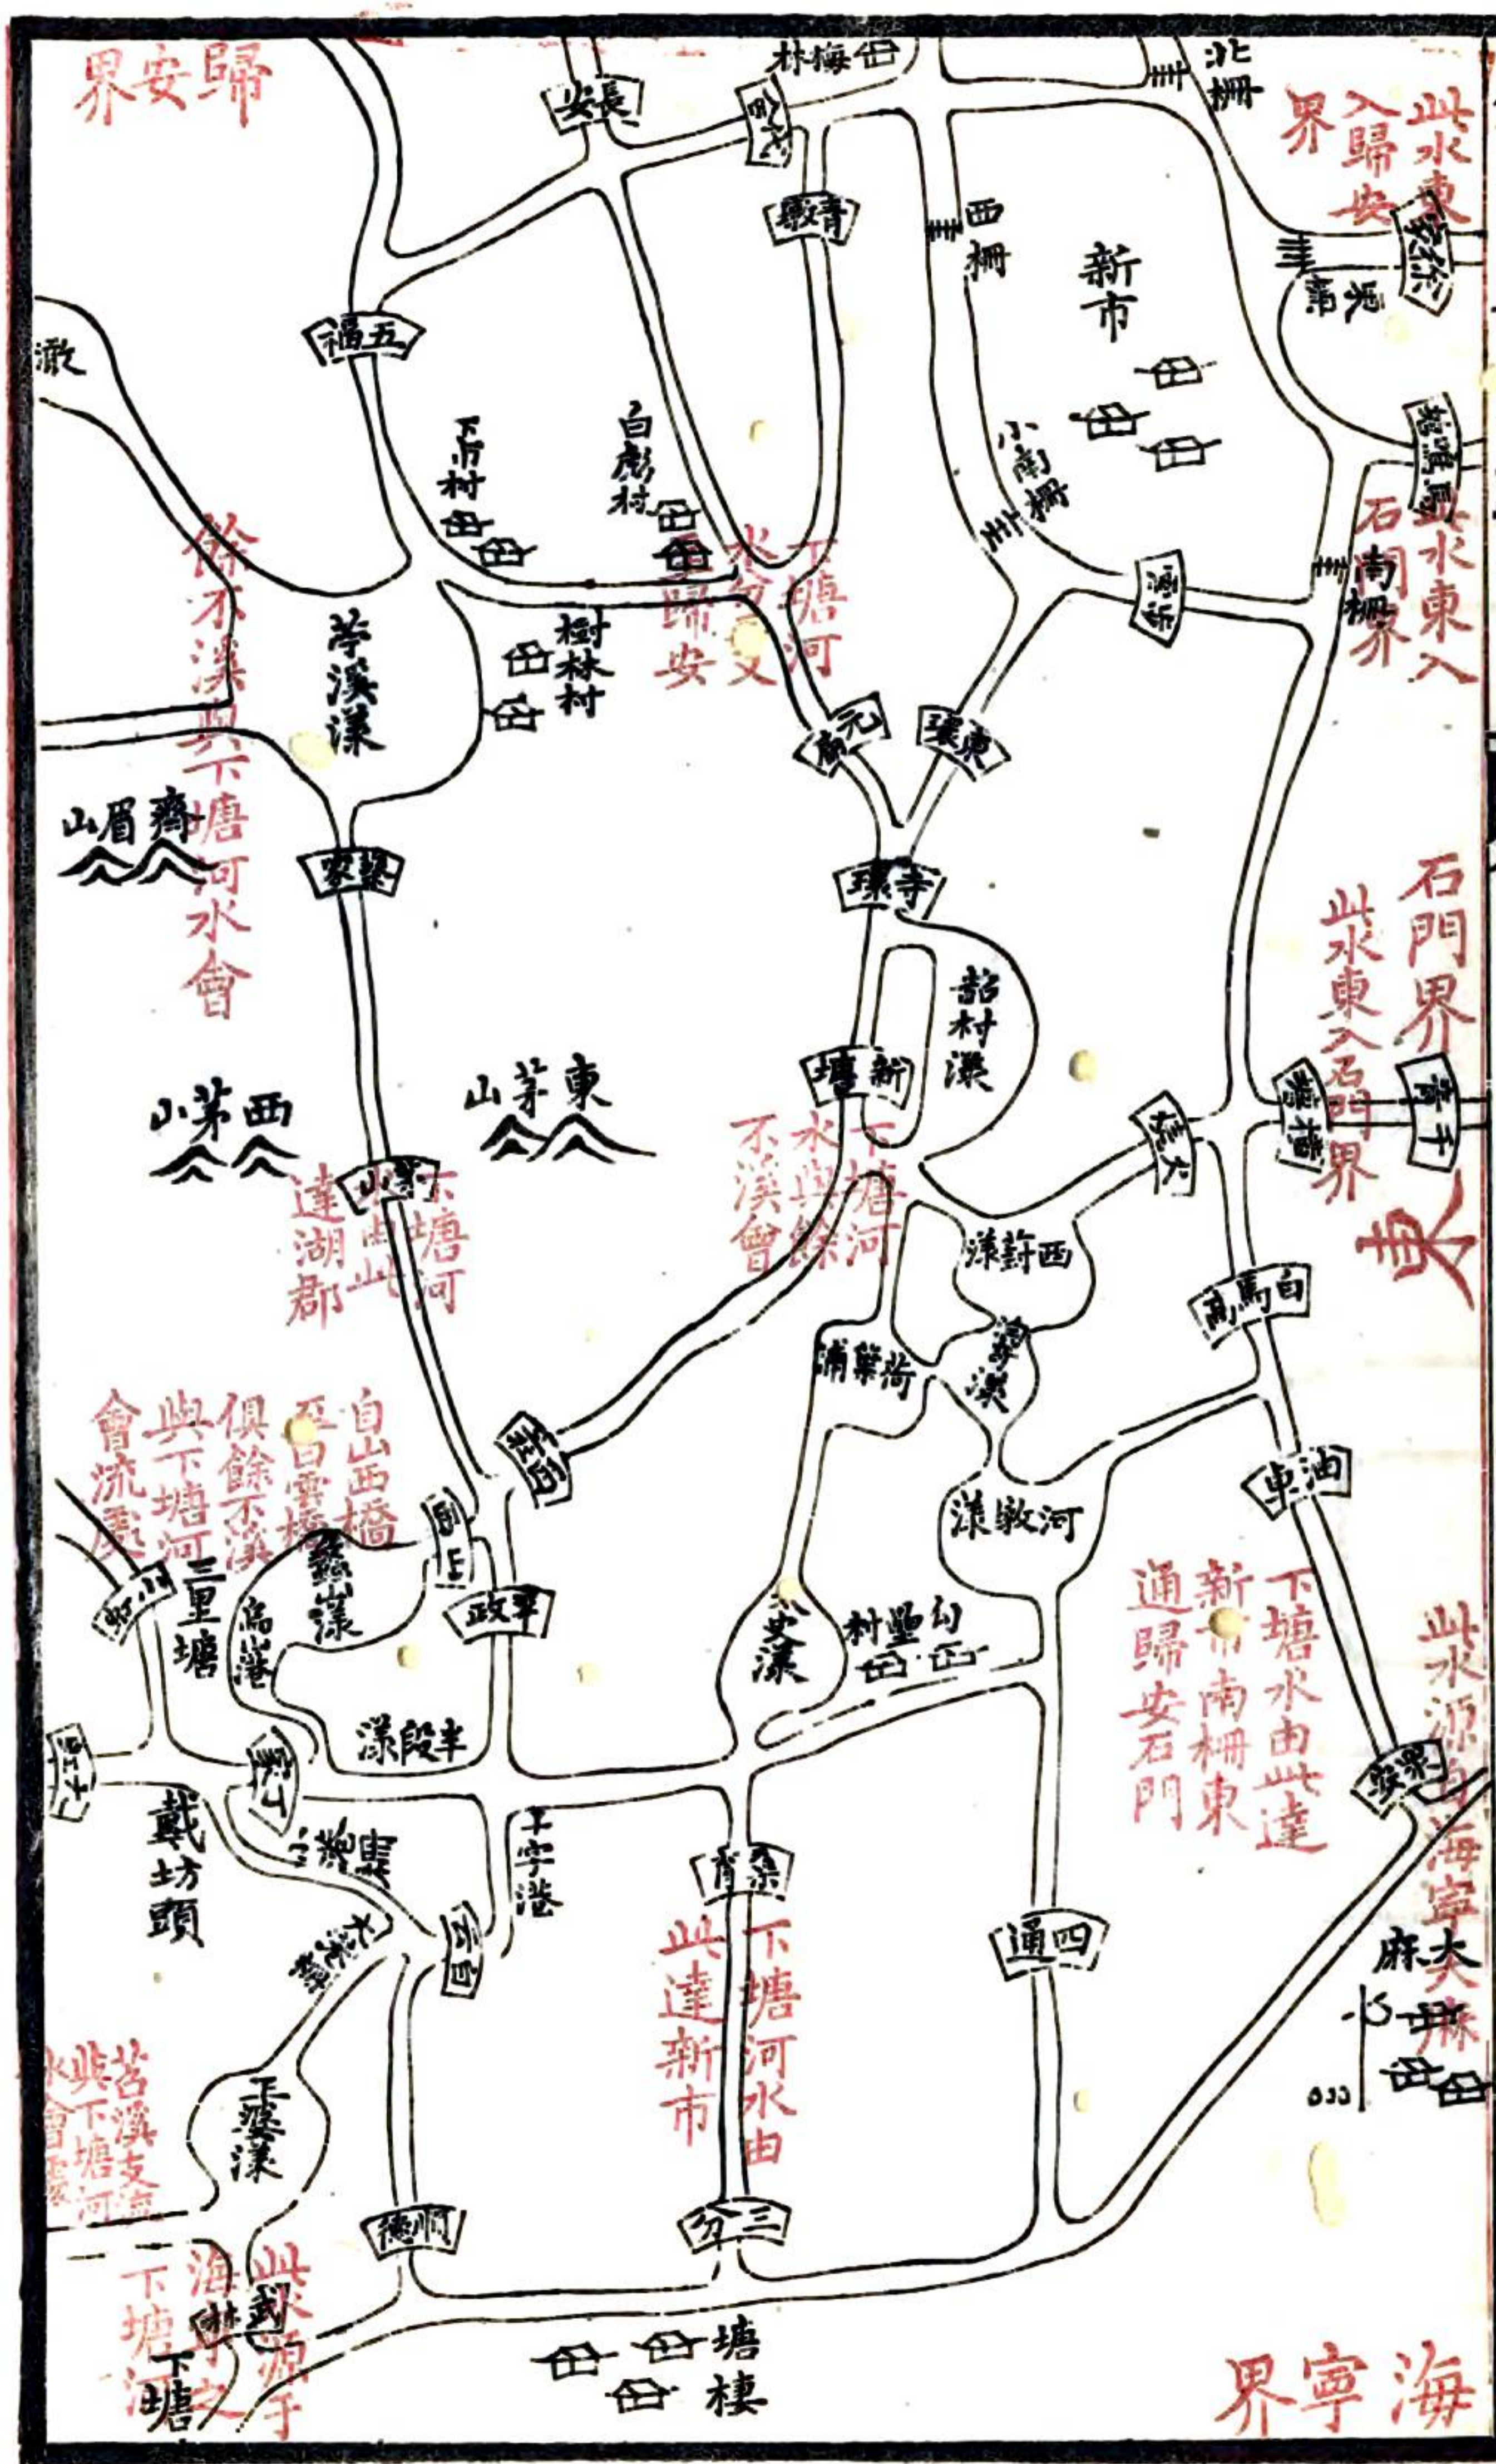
歸安界

長安

梅林

北柵

此水東入歸安界

青墩

西柵

新市

東柵

五福

澉

下昂村

白彪村

小南柵

石南柵

此水東入

徐不溪與下塘河水會

下塘河水分入歸安

樹林村

苧溪漾

元廟

東溪

齊眉山

梁家

寺環

韶村漾

石門界

此水東入石門界

西茅山

東茅山

新塘

大橋

東

此水與餘不溪會

下塘河

西許漾

白馬廟

下塘河由此達湖郡

蒲葉衖

自山西橋至白雲橋

俱餘不溪與下塘河會流處

洄東

河墩漾

下塘水由此達新市南柵東通歸安石門

三里塘

白雲漾

政平

村墨山

此水源自海寧

戴坊頭

芋字港

五福

下塘河水由此達新市

四通

苕溪支流與下塘河水會處

下溪漾

順德

三分

大麻

此水海寧

下塘河

下塘

塘棲

海寧界